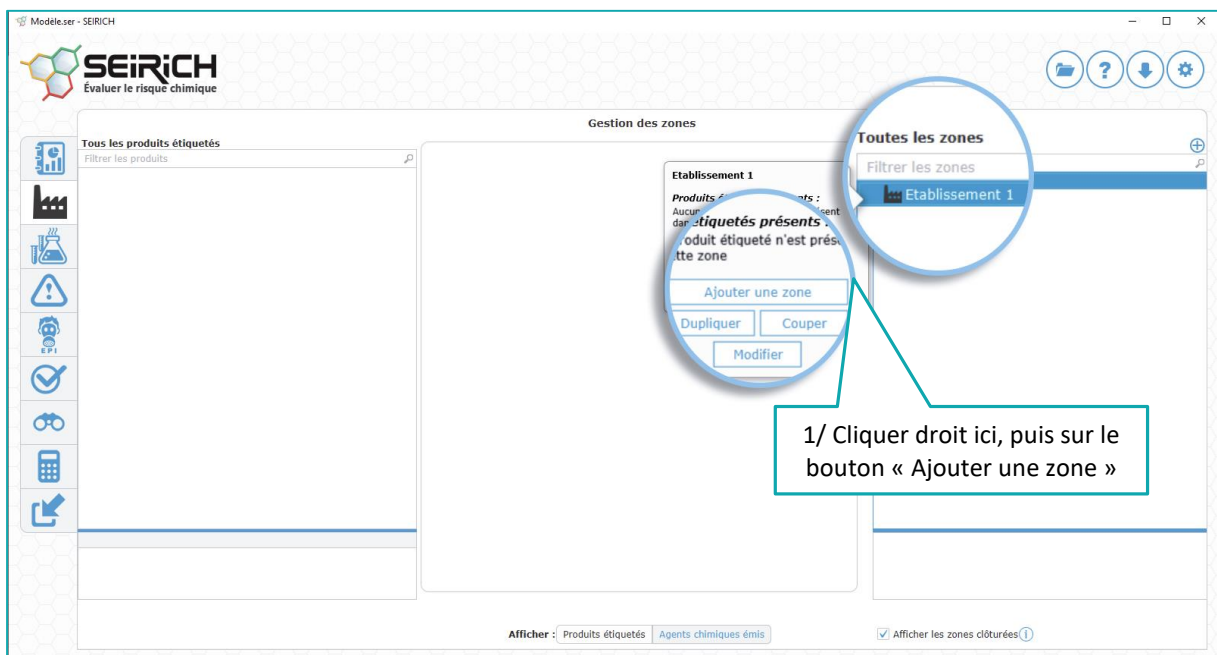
Modèle.ser - SEIRICH

SEiRiCH
Évaluer le risque chimique

Gestion des zones

Tous les produits étiquetés
Filtrer les produits

EPI

Etablissement 1
Produits é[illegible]ts :
Aucun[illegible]sent dan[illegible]
étiquetés présents :
roduit étiqueté n'est prés
tte zone
Ajouter une zone
Dupliquer
Couper
Modifier

Toutes les zones
Filtrer les zones
Etablissement 1

1/ Cliquer droit ici, puis sur le bouton « Ajouter une zone »

Afficher : Produits étiquetés Agents chimiques émis

Afficher les zones clôturées